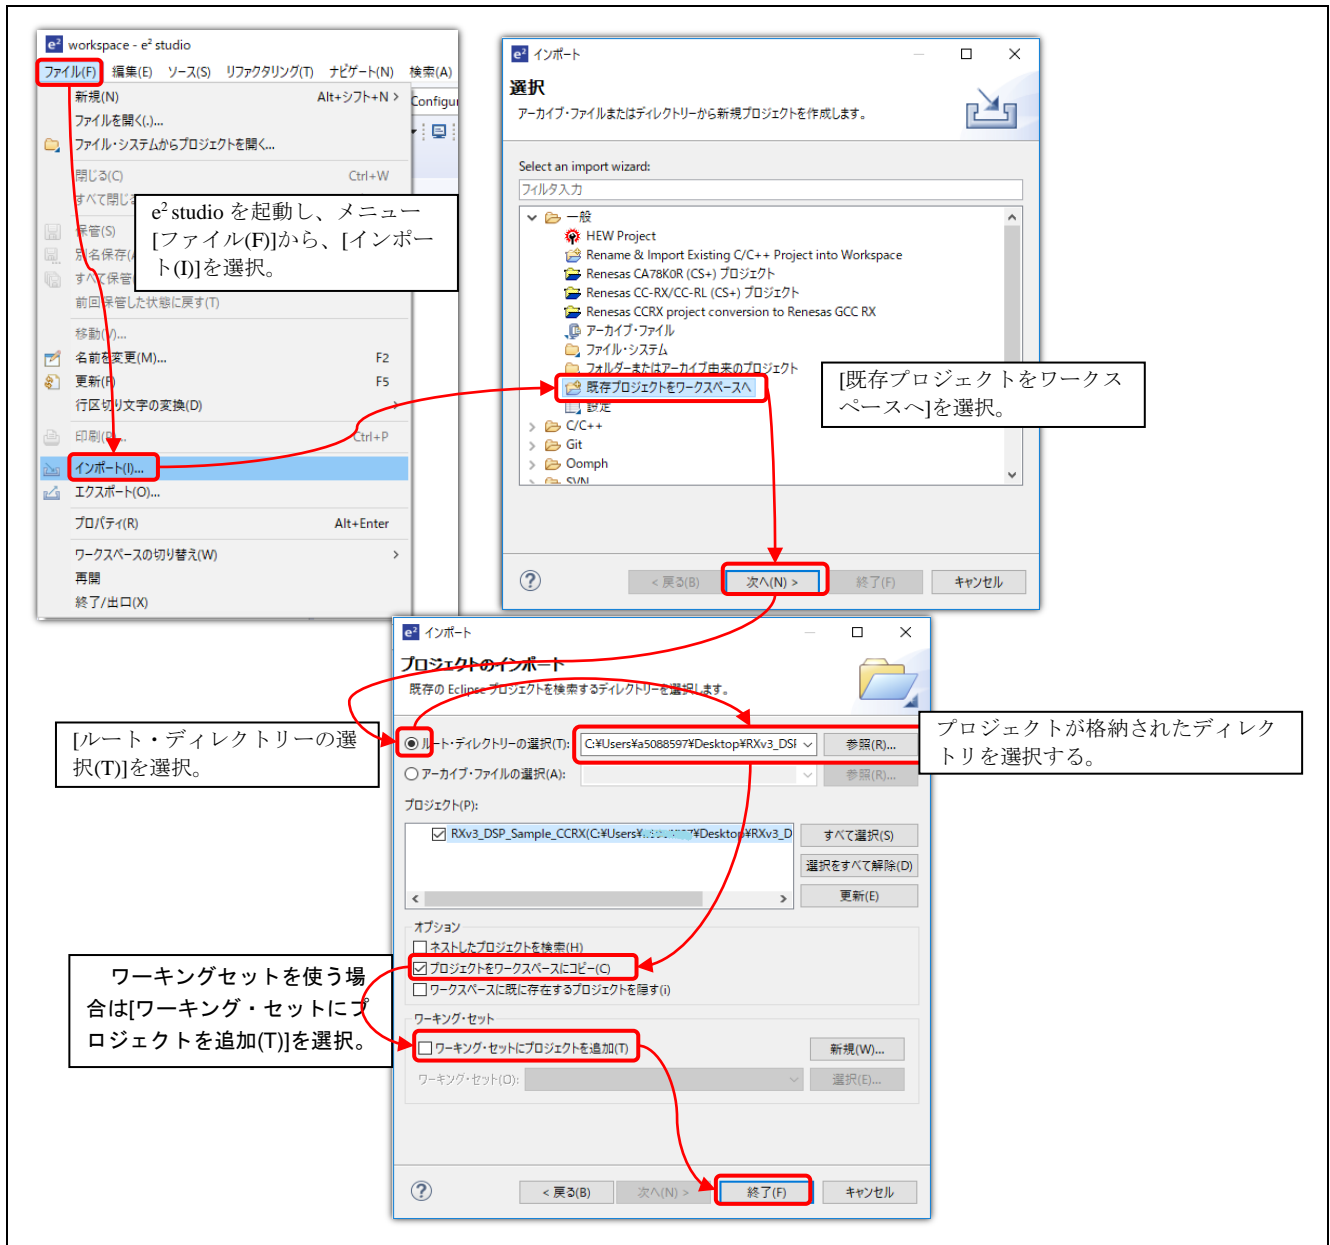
workspace - e² studio
ファイル(F) 編集(E) ソース(S) リファクタリング(T) ナビゲート(N) 検索(A)
新規(N) Alt+シフト+N >
ファイルを開く(.)...
ファイル・システムからプロジェクトを開く...
閉じる(C) Ctrl+W
すべて閉じる
保管(S)
別名保存(A)
すべて保管
前回保管した状態に戻す(T)
移動(V)...
名前を変更(M)... F2
更新(F) F5
行区切り文字の変換(D)
印刷(P) Ctrl+P
インポート(I)...
エクスポート(O)...
プロパティ(R) Alt+Enter
ワークスペースの切り替え(W) >
再開
終了/出口(X)
Configur

e² studio を起動し、メニュー[ファイル(F)]から、[インポート(I)]を選択。

インポート
選択
アーカイブ・ファイルまたはディレクトリーから新規プロジェクトを作成します。
Select an import wizard:
フィルタ入力
一般
HEW Project
Rename & Import Existing C/C++ Project into Workspace
Renesas CA78K0R (CS+) プロジェクト
Renesas CC-RX/CC-RL (CS+) プロジェクト
Renesas CCRX project conversion to Renesas GCC RX
アーカイブ・ファイル
ファイル・システム
フォルダーまたはアーカイブ由来のプロジェクト
既存プロジェクトをワークスペースへ
設定
C/C++
Git
Oomph
SVN
< 戻る(B) 次へ(N) > 終了(F) キャンセル

[既存プロジェクトをワークスペースへ]を選択。

インポート
プロジェクトのインポート
既存の Eclipse プロジェクトを検索するディレクトリーを選択します。
ルート・ディレクトリーの選択(T): C:¥Users¥a5088597¥Desktop¥RXv3_DSI 参照(R)...
アーカイブ・ファイルの選択(A): 参照(R)...
プロジェクト(P):
RXv3_DSP_Sample_CCRX(C:¥Users¥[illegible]¥Desktop¥RXv3_D
すべて選択(S)
選択をすべて解除(D)
更新(E)
オプション
ネストしたプロジェクトを検索(H)
プロジェクトをワークスペースにコピー(C)
ワークスペースに既に存在するプロジェクトを隠す(I)
ワーキング・セット
ワーキング・セットにプロジェクトを追加(T)
新規(W)...
ワーキング・セット(O):
選択(E)...
< 戻る(B) 次へ(N) > 終了(F) キャンセル

[ルート・ディレクトリーの選択(T)]を選択。

プロジェクトが格納されたディレクトリを選択する。

ワーキングセットを使う場合は[ワーキング・セットにプロジェクトを追加(T)]を選択。